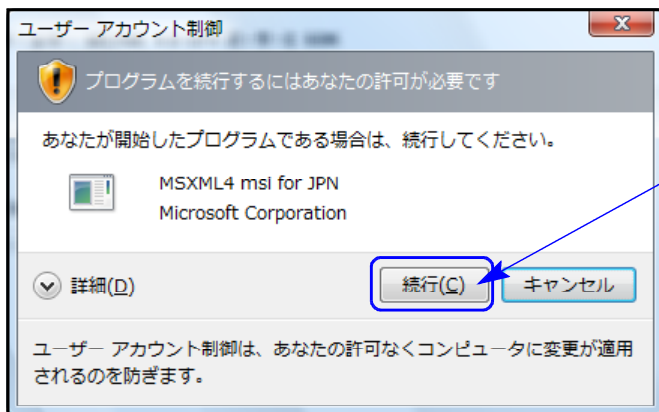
ユーザー アカウント制御

プログラムを続行するにはあなたの許可が必要です

あなたが開始したプログラムである場合は、続行してください。

MSXML4 msi for JPN
Microsoft Corporation

詳細(D)

続行(C)

キャンセル

ユーザー アカウント制御は、あなたの許可なくコンピュータに変更が適用されるのを防ぎます。